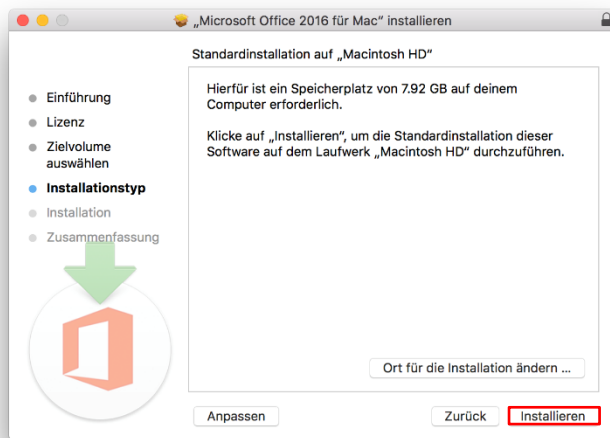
„Microsoft Office 2016 für Mac" installieren

Standardinstallation auf „Macintosh HD"

Einführung
Lizenz
Zielvolume auswählen
Installationstyp
Installation
Zusammenfassung

Hierfür ist ein Speicherplatz von 7.92 GB auf deinem Computer erforderlich.

Klicke auf „Installieren", um die Standardinstallation dieser Software auf dem Laufwerk „Macintosh HD" durchzuführen.

Ort für die Installation ändern ...

Anpassen

Zurück

Installieren